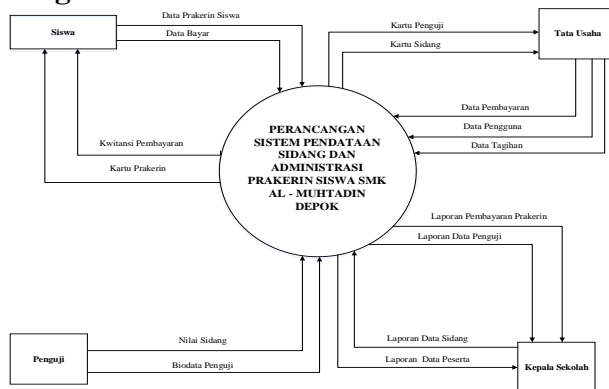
Siswa

Data Prakerin Siswa

Data Bayar

Kartu Penguji

Kartu Sidang

Tata Usaha

Data Pembayaran

Data Pengguna

Data Tagihan

Kwitansi Pembayaran

Kartu Prakerin

PERANCANGAN SISTEM PENDATAAN SIDANG DAN ADMINISTRASI PRAKERIN SISWA SMK AL - MUHTADIN DEPOK

Laporan Pembayaran Prakerin

Laporan Data Penguji

Nilai Sidang

Biodata Penguji

Penguji

Laporan Data Sidang

Laporan Data Peserta

Kepala Sekolah